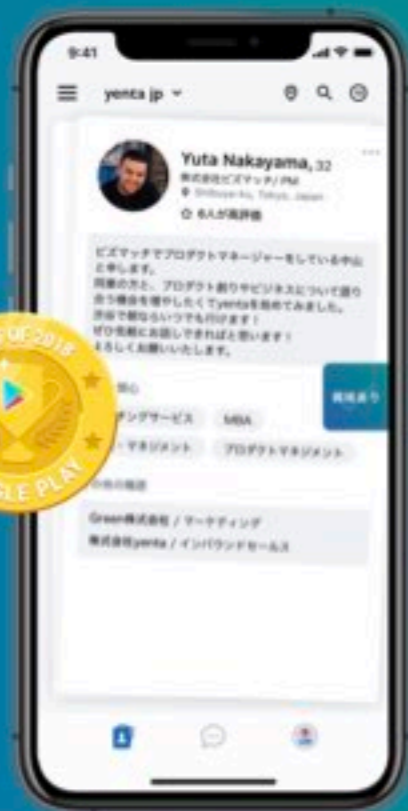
9:41

yenta jp

Yuta Nakayama, 32

株式会社ビズマッチ / PM

Shibuya-ku, Tokyo, Japan

6人が高評価

ビズマッチでプロダクトマネージャーをしている中山と申します。
同業の方と、プロダクト創りやビジネスについて語り合う機会を増やしたくYentaを始めてみました。
渋谷で働いているので何処でも行けます！
ぜひ気軽にお話しできればと思います！
よろしくお願いいたします。

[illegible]関心

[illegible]ングサービス

MBA

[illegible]マネジメント

プロダクトマネジメント

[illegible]の職歴

Green株式会社 / マーケティング

株式会社yenta / インバウンドセールス

興味あり

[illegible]GLE PLAY

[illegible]OF 2018